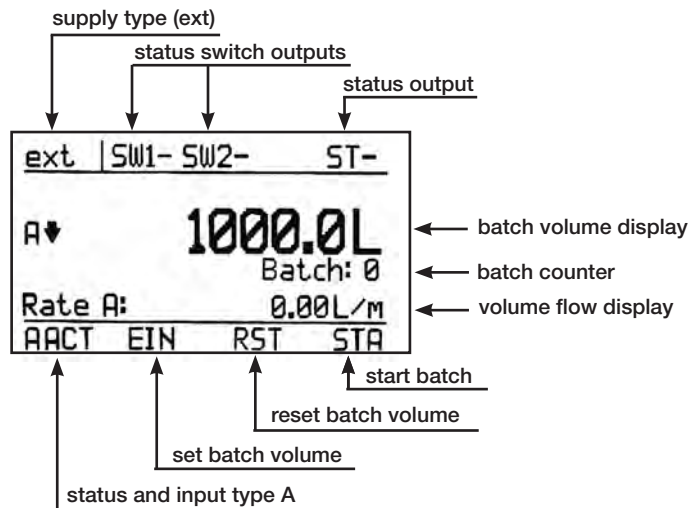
supply type (ext)

status switch outputs

status output

ext | SW1- SW2- ST-

A▼ 1000.0L

Batch: 0

Rate A: 0.00L/m

AACT EIN RST STA

batch volume display

batch counter

volume flow display

start batch

reset batch volume

set batch volume

status and input type A